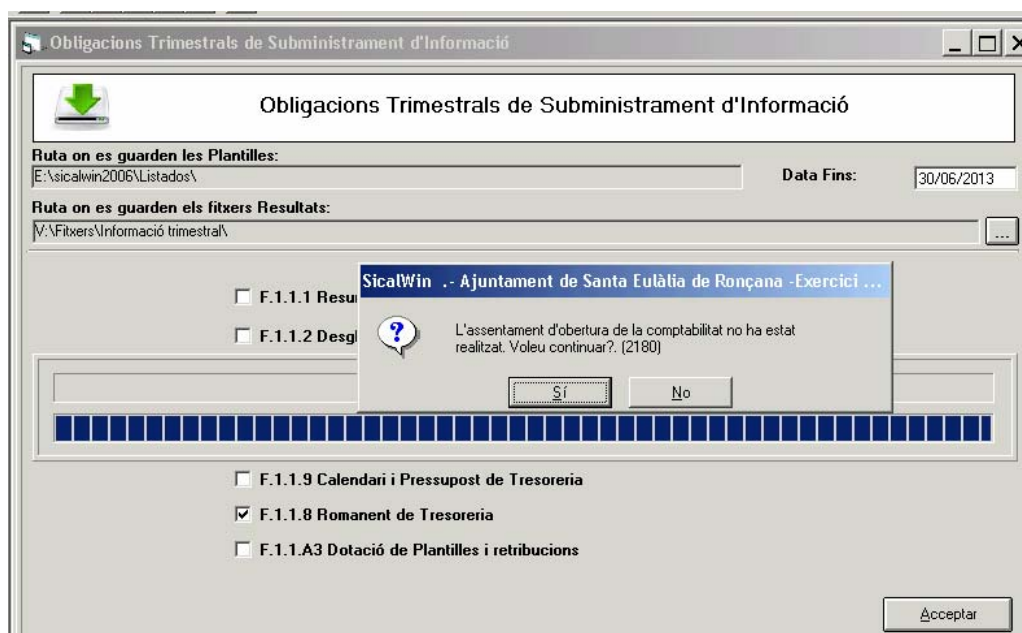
Obligacions Trimestrals de Subministrament d'Informació

Obligacions Trimestrals de Subministrament d'Informació

Ruta on es guarden les Plantilles:
E:\sicalwin2006\Listados\

Data Fins: 30/06/2013

Ruta on es guarden els fitxers Resultats:
V:\Fitxers\Informació trimestral\

...

F.1.1.1 Resu

F.1.1.2 Desgl

SicalWin .- Ajuntament de Santa Eulàlia de Ronçana -Exercici ...

L'assentament d'obertura de la comptabilitat no ha estat realitzat. Voleu continuar?. (2180)

Sí No

F.1.1.9 Calendari i Pressupost de Tresoreria

F.1.1.8 Romanent de Tresoreria

F.1.1.A3 Dotació de Plantilles i retribucions

Acceptar